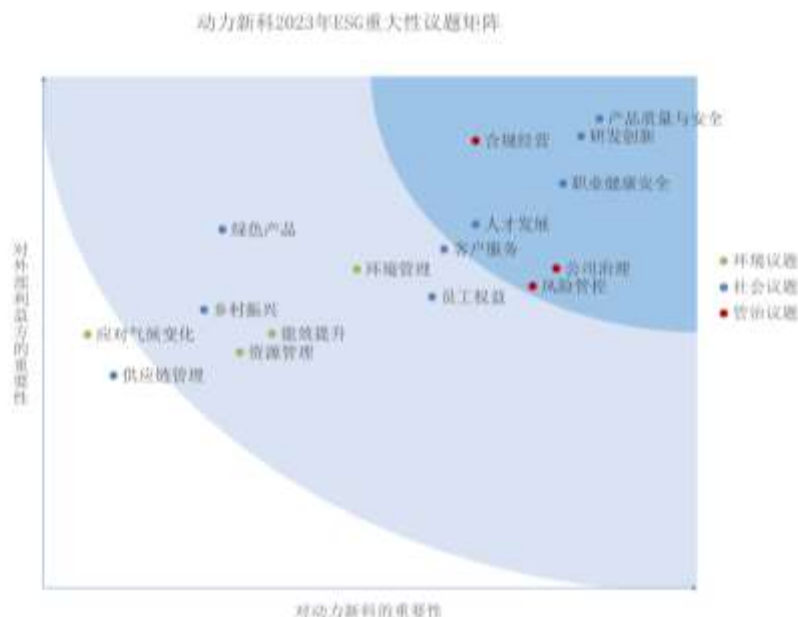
动力新科2023年ESG重大性议题矩阵

产品质量与安全
合规经营
研发创新
职业健康安全
人才发展
绿色产品
客户服务
环境管理
公司治理
风险管理
员工权益
乡村振兴
应对气候变化
能效提升
资源管理
供应链管理

对外部利益方的重要性

对动力新科的重要性

环境议题
社会议题
管治议题